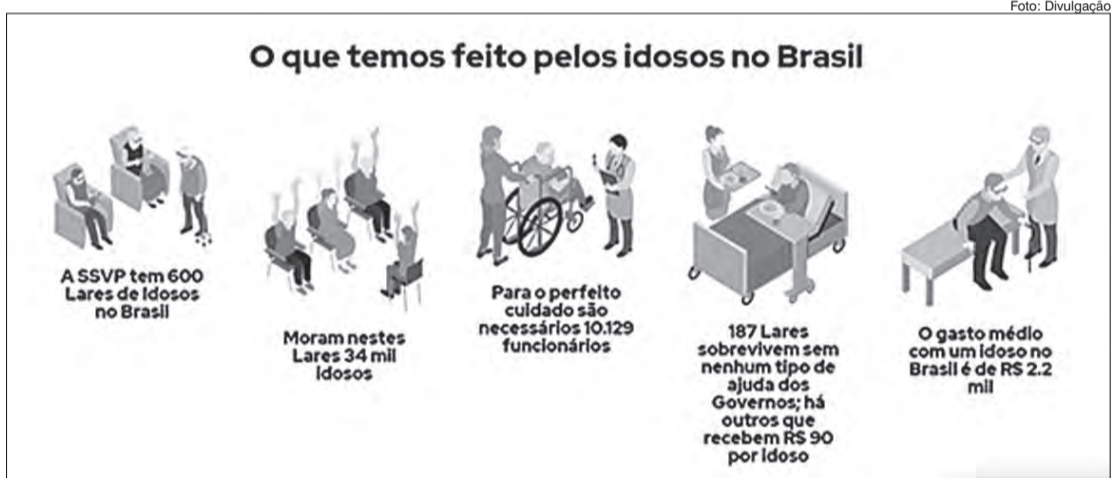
Foto: Divulgação

O que temos feito pelos idosos no Brasil

A SSVP tem 600 Lares de Idosos no Brasil

Moram nestes Lares 34 mil idosos

Para o perfeito cuidado são necessários 10.129 funcionários

187 Lares sobrevivem sem nenhum tipo de ajuda dos Governos; há outros que recebem R$ 90 por idoso

O gasto médio com um idoso no Brasil é de R$ 2.2 mil